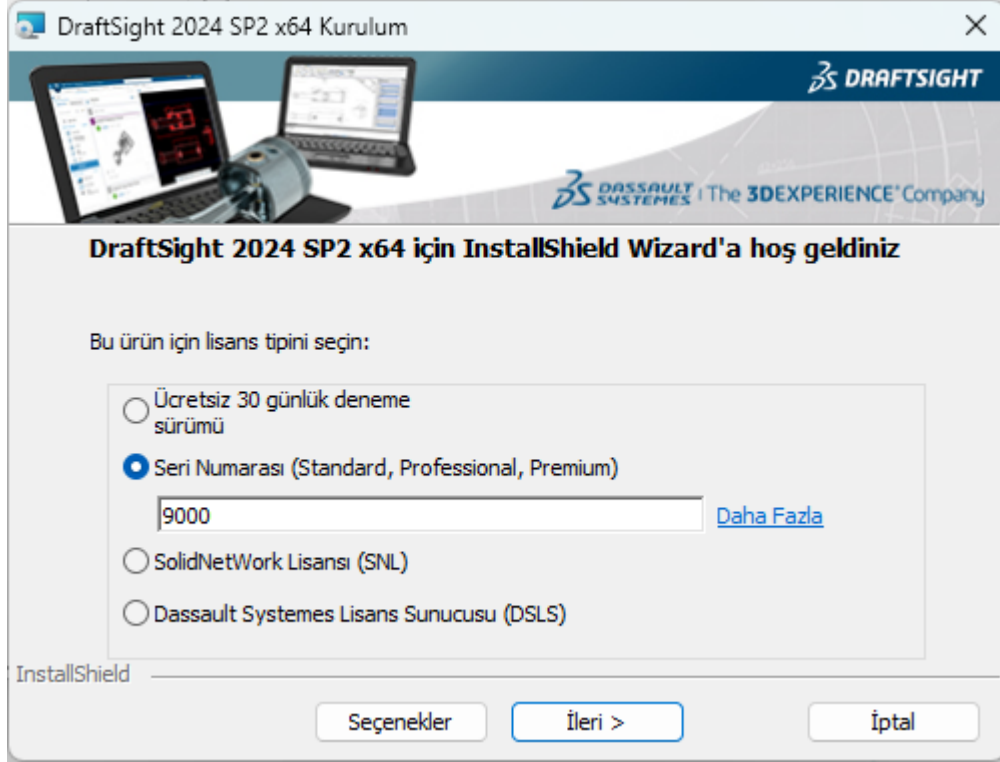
DraftSight 2024 SP2 x64 Kurulum
×
DRAFTSIGHT
DASSAULT SYSTEMES | The 3DEXPERIENCE Company

DraftSight 2024 SP2 x64 için InstallShield Wizard'a hoş geldiniz

Bu ürün için lisans tipini seçin:

Ücretsiz 30 günlük deneme sürümü
Seri Numarası (Standard, Professional, Premium)
9000
Daha Fazla
SolidNetWork Lisansı (SNL)
Dassault Systemes Lisans Sunucusu (DSLS)

InstallShield
Seçenekler
İleri >
İptal